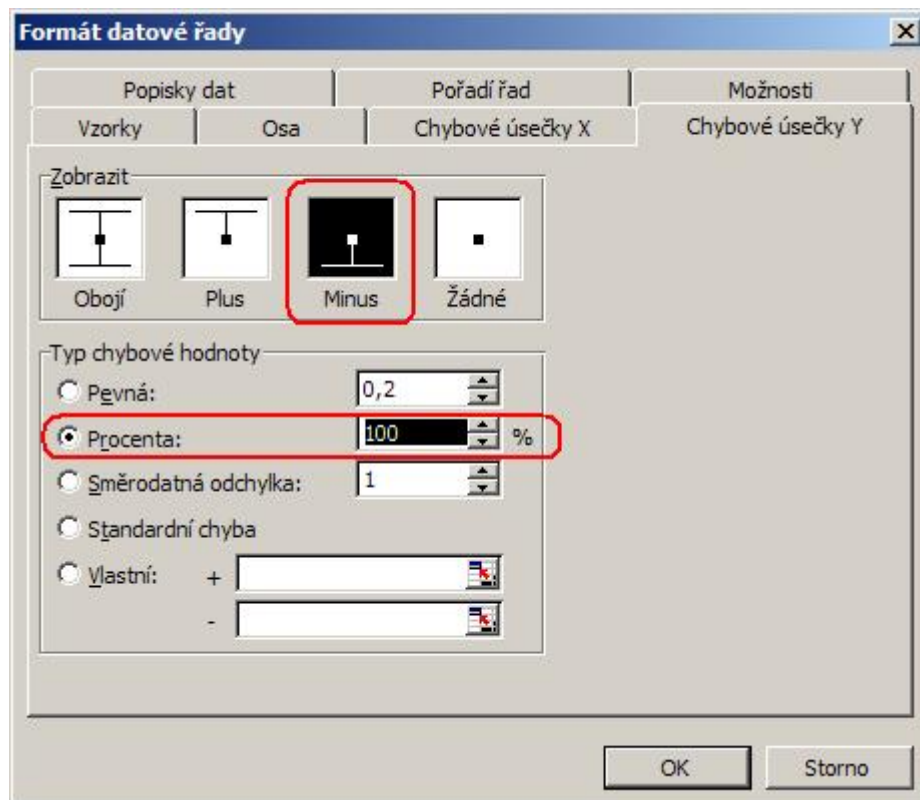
Formát datové řady

Popisky dat | Pořadí řad | Možnosti
Vzorky | Osa | Chybové úsečky X | Chybové úsečky Y

Zobrazit
Obojí
Plus
Minus
Žádné

Typ chybové hodnoty
Pevná: 0,2
Procenta: 100 %
Směrodatná odchylka: 1
Standardní chyba
Vlastní: +
-

OK
Storno